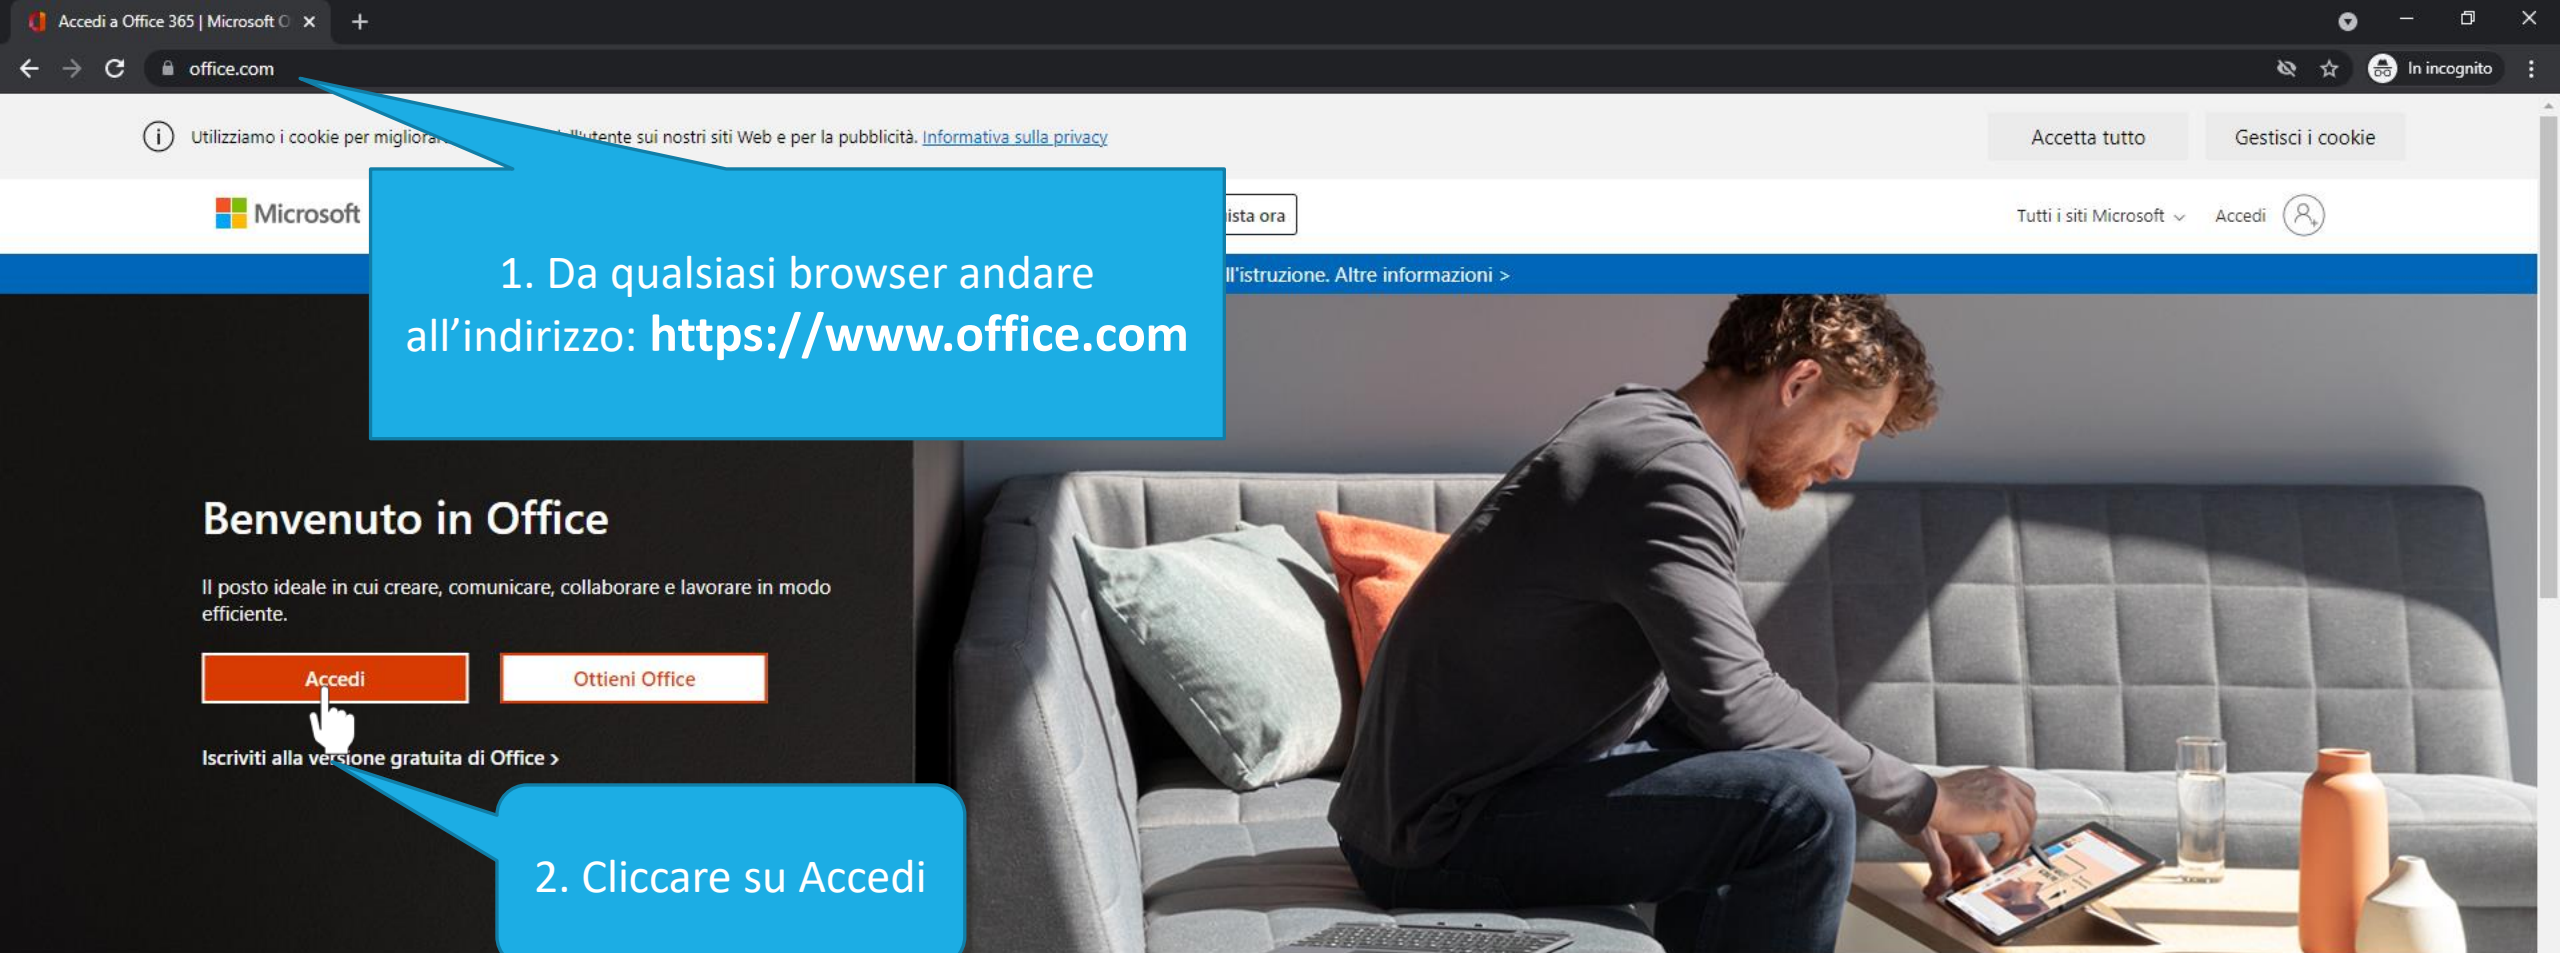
Accedi a Office 365 | Microsoft O ×

office.com

In incognito

Utilizziamo i cookie per migliora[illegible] l'utente sui nostri siti Web e per la pubblicità. Informativa sulla privacy

Accetta tutto

Gestisci i cookie

Microsoft

ista ora

Tutti i siti Microsoft

Accedi

ll'istruzione. Altre informazioni >

1. Da qualsiasi browser andare all'indirizzo: https://www.office.com

Benvenuto in Office

Il posto ideale in cui creare, comunicare, collaborare e lavorare in modo efficiente.

Accedi

Ottieni Office

Iscriviti alla versione gratuita di Office >

2. Cliccare su Accedi